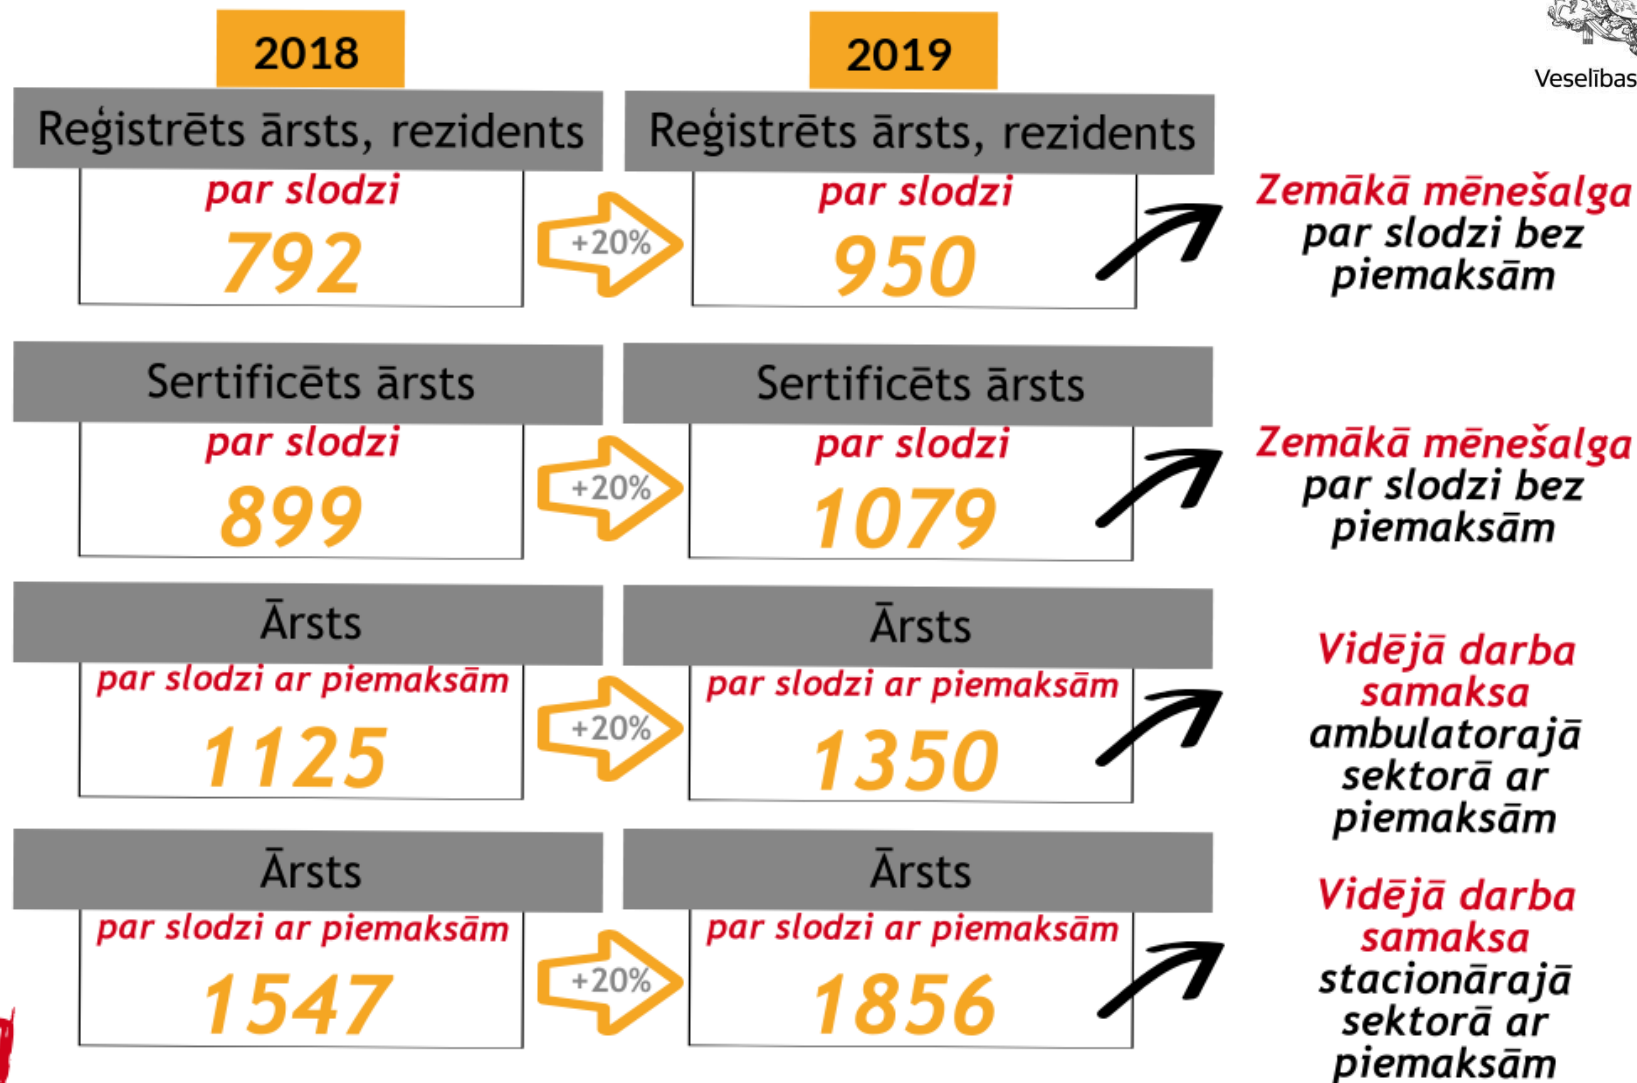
2018

2019

Veselības

Reģistrēts ārsts, rezidents
par slodzi
792

+20%

Reģistrēts ārsts, rezidents
par slodzi
950

Zemākā mēnešalga par slodzi bez piemaksām

Sertificēts ārsts
par slodzi
899

+20%

Sertificēts ārsts
par slodzi
1079

Zemākā mēnešalga par slodzi bez piemaksām

Ārsts
par slodzi ar piemaksām
1125

+20%

Ārsts
par slodzi ar piemaksām
1350

Vidējā darba samaksa ambulatorajā sektorā ar piemaksām

Ārsts
par slodzi ar piemaksām
1547

+20%

Ārsts
par slodzi ar piemaksām
1856

Vidējā darba samaksa stacionārajā sektorā ar piemaksām